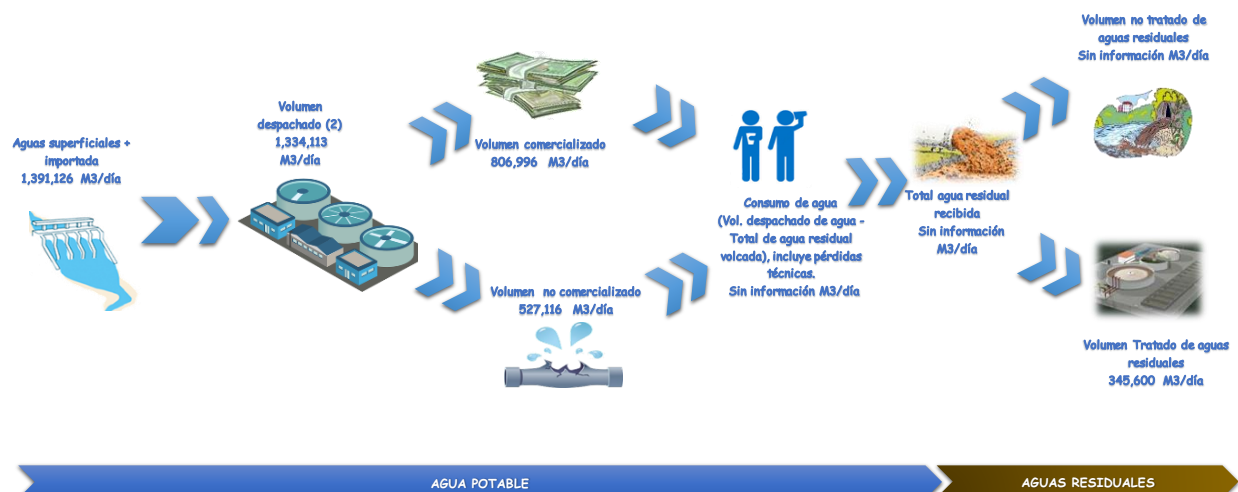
Aguas superficiales + importada
1,391,126 M3/día

Volumen despachado (2)
1,334,113
M3/día

Volumen comercializado
806,996 M3/día

Volumen no comercializado
527,116 M3/día

Consumo de agua
(Vol. despachado de agua - Total de agua residual volcada), incluye pérdidas técnicas.
Sin información M3/día

Total agua residual recibida
Sin información
M3/día

Volumen no tratado de aguas residuales
Sin información M3/día

Volumen Tratado de aguas residuales
345,600 M3/día

AGUA POTABLE

AGUAS RESIDUALES